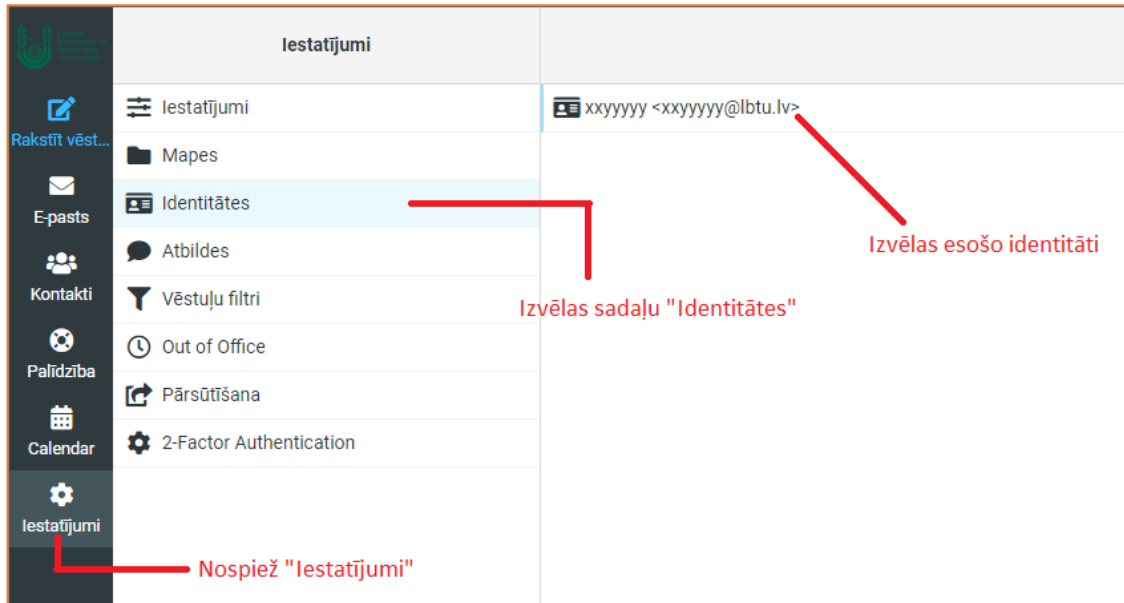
Rakstīt vēst...
E-pasts
Kontakti
Palīdzība
Calendar
Iestatījumi

Iestatījumi

Iestatījumi
Mapes
Identitātes
Atbildes
Vēstuļu filtri
Out of Office
Pārsūtīšana
2-Factor Authentication

xxyyyyy <xxyyyyy@lbtu.lv>

Izvēlas esošo identitāti

Izvēlas sadaļu "Identitātes"

Nospiež "Iestatījumi"